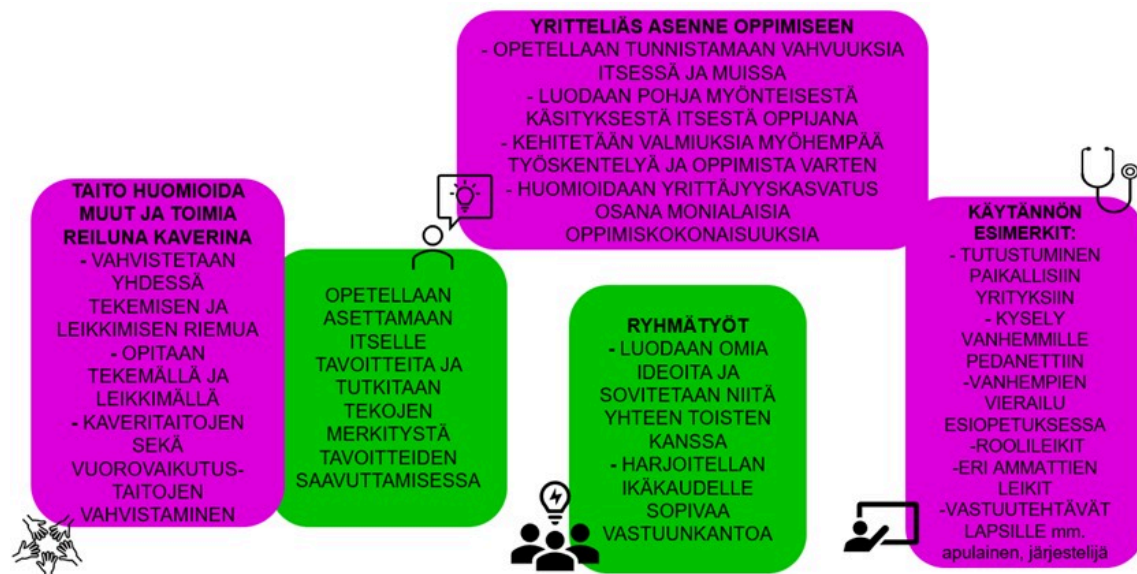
YRITTELIÄS ASENNE OPPIMISEEN
- OPETELLAAN TUNNISTAMAAN VAHVUUKSIA ITSESSÄ JA MUISSA
- LUODAAN POHJA MYÖNTEISESTÄ KÄSITYKSESTÄ ITSESTÄ OPPIJANA
- KEHITETÄÄN VALMIUKSIA MYÖHEMPÄÄ TYÖSKENTELYÄ JA OPPIMISTA VARTEN
- HUOMIOIDAAN YRITTÄJYYSKASVATUS OSANA MONIALAISIA OPPIMISKOKONAISUUKSIA

TAITO HUOMIOIDA MUUT JA TOIMIA REILUNA KAVERINA
- VAHVISTETAAN YHDESSÄ TEKEMISEN JA LEIKKIMISEN RIEMUA
- OPITAAN TEKEMÄLLÄ JA LEIKKIMÄLLÄ
- KAVERITAITOJEN SEKÄ VUOROVAIKUTUSTAITOJEN VAHVISTAMINEN

OPETELLAAN ASETTAMAAN ITSELLE TAVOITTEITA JA TUTKITAAN TEKOJEN MERKITYSTÄ TAVOITTEIDEN SAAVUTTAMISESSA

RYHMÄTYÖT
- LUODAAN OMIA IDEOITA JA SOVITETAAN NIITÄ YHTEEN TOISTEN KANSSA
- HARJOITELLAN IKÄKAUDELLE SOPIVAA VASTUUNKANTOA

KÄYTÄNNÖN ESIMERKIT:
- TUTUSTUMINEN PAIKALLISIIN YRITYKSIIN
- KYSELY VANHEMMILLE PEDANETTIIN
-VANHEMPIEN VIERAILU ESIOPETUKSESSA
-ROOLILEIKIT
-ERI AMMATTIEN LEIKIT
-VASTUUTEHTÄVÄT LAPSILLE mm. apulainen, järjestelijä